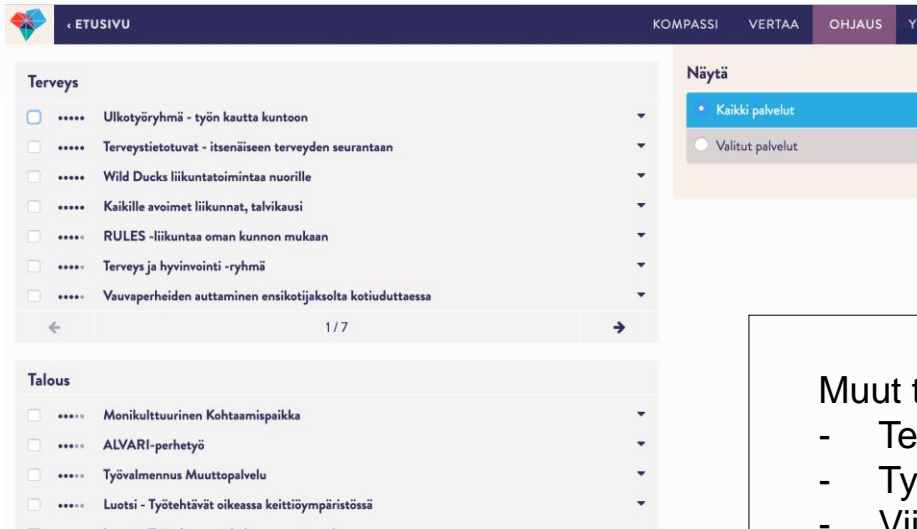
‹ ETUSIVU

KOMPASSI VERTAA OHJAUS Y

Terveys

Ulkotyöryhmä - työn kautta kuntoon

Terveystietotuvat - itsenäiseen terveyden seurantaan

Wild Ducks liikuntatoimintaa nuorille

Kaikille avoimet liikunnat, talvikausi

RULES -liikuntaa oman kunnon mukaan

Terveys ja hyvinvointi -ryhmä

Vauvaperheiden auttaminen ensikotijaksolta kotiuduttaessa

1 / 7

Talous

Monikulttuurinen Kohtaamispaikka

ALVARI-perhetyö

Työvalmennus Muuttopalvelu

Luotsi - Työtehtävät oikeassa keittiöympäristössä

Näytä

Kaikki palvelut

Valitut palvelut

Muut t

- Te

- Ty

- Vi